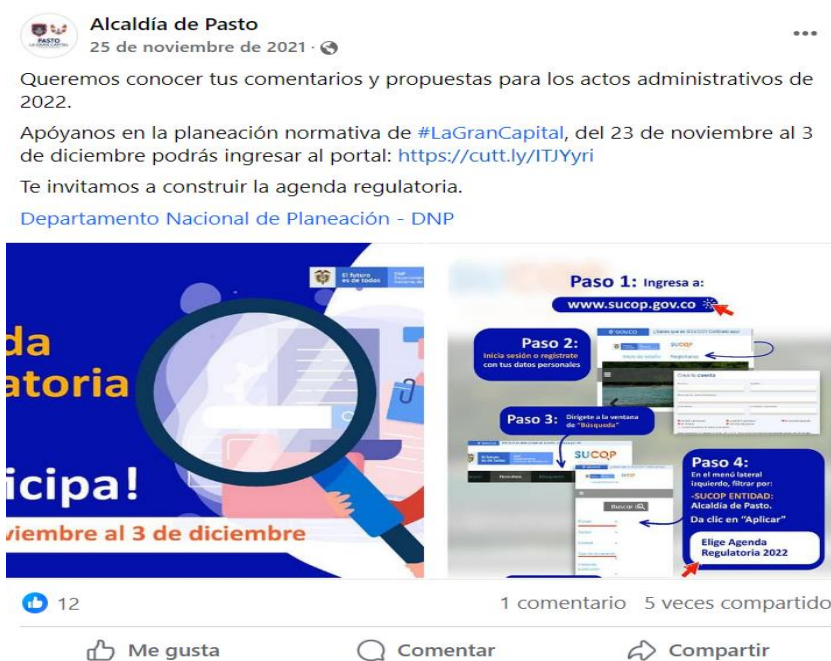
PASTO

Alcaldía de Pasto
25 de noviembre de 2021 ·

...

Queremos conocer tus comentarios y propuestas para los actos administrativos de 2022.

Apóyanos en la planeación normativa de #LaGranCapital, del 23 de noviembre al 3 de diciembre podrás ingresar al portal: https://cutt.ly/ITJYyri

Te invitamos a construir la agenda regulatoria.

Departamento Nacional de Planeación - DNP

El futuro es de todos

DNP

da
atoria

icipa!
viembre al 3 de diciembre

Paso 1: Ingresa a:
www.sucop.gov.co

Paso 2:
Inicia sesión o regístrate con tus datos personales

SUCOP

Paso 3: Dirígete a la ventana de "Búsqueda"

SUCOP

Buscar

Paso 4:
En el menú lateral izquierdo, filtrar por:
-SUCOP ENTIDAD: Alcaldía de Pasto.
Da clic en "Aplicar"

Elige Agenda Regulatoria 2022

12

1 comentario 5 veces compartido

Me gusta

Comentar

Compartir